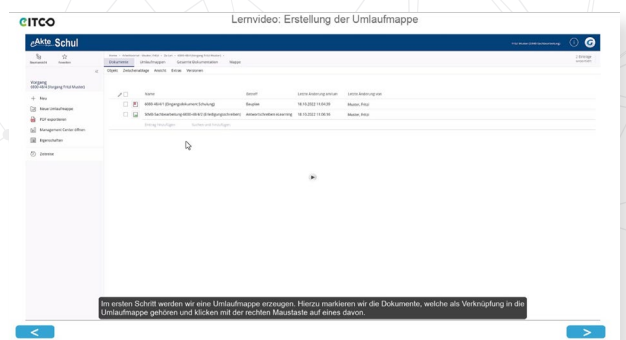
CITCO

Lernvideo: Erstellung der Umlaufmappe

eAkte Schul

Eingang
0000-48/41 (Eingang Fritz Muster)

+ Neu
Neue Umlaufmappe
PDF exportieren
Management Center öffnen
Eigenschaften
Zurück

Dokumente Umlaufmappen Gesamte Dokumentdaten Mappe

Objekt Zwischenablage Ansicht Kreise Versionen

| | Name | Betreff | Letzte Änderung am/um | Letzte Änderung von |
|---|---|---|---|---|
| | 0000-48/41 (Eingangsdokument Schulung) | Beispiel | 18.10.2022 11:04:05 | Muster, Fritz |
| | 0000-Sachbearbeitung 0000-48/41 (Erledigungsvermerk) | Antwortschreiben eLearning | 18.10.2022 11:08:56 | Muster, Fritz |

Im ersten Schritt werden wir eine Umlaufmappe erzeugen. Hierzu markieren wir die Dokumente, welche als Verknüpfung in die Umlaufmappe gehören und klicken mit der rechten Maustaste auf eines davon.

<

>